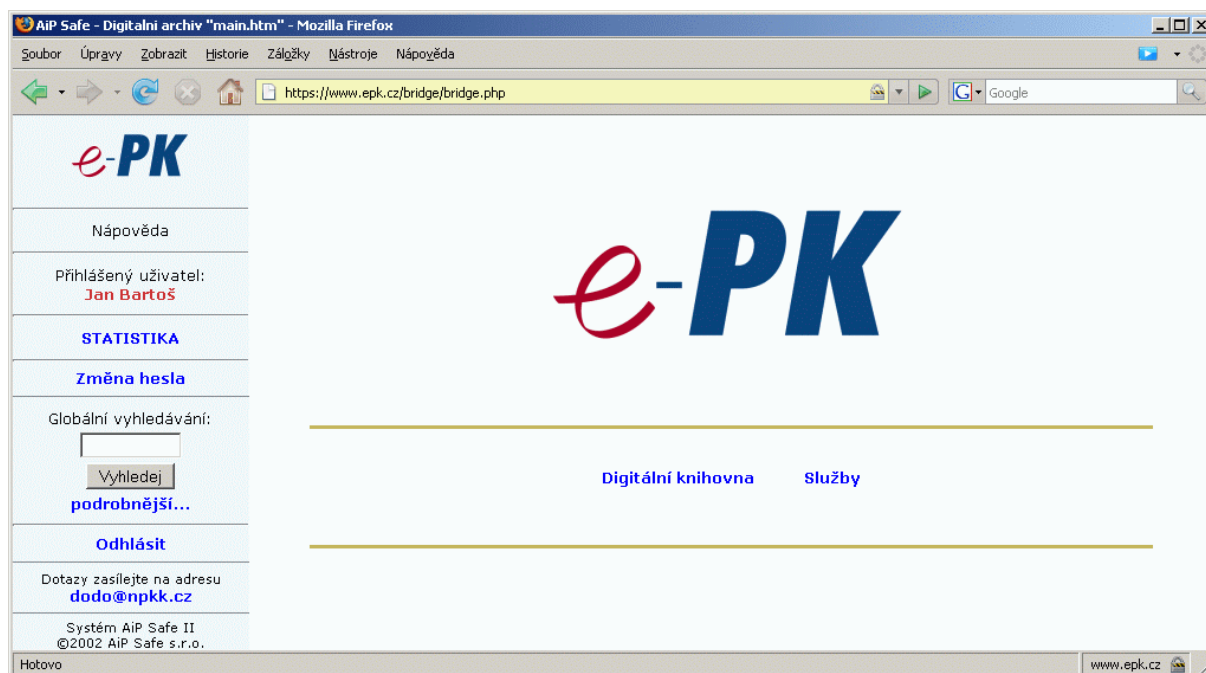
AiP Safe - Digitalni archiv "main.htm" - Mozilla Firefox

Soubor Úpravy Zobrazit Historie Záložky Nástroje Nápověda

https://www.epk.cz/bridge/bridge.php

Google

e-PK

Nápověda

Přihlášený uživatel:
Jan Bartoš

STATISTIKA

Změna hesla

Globální vyhledávání:

Vyhledej

podrobnější...

Odhlásit

Dotazy zasílejte na adresu
dodo@npkk.cz

Systém AiP Safe II
©2002 AiP Safe s.r.o.

e-PK

Digitální knihovna Služby

Hotovo

www.epk.cz